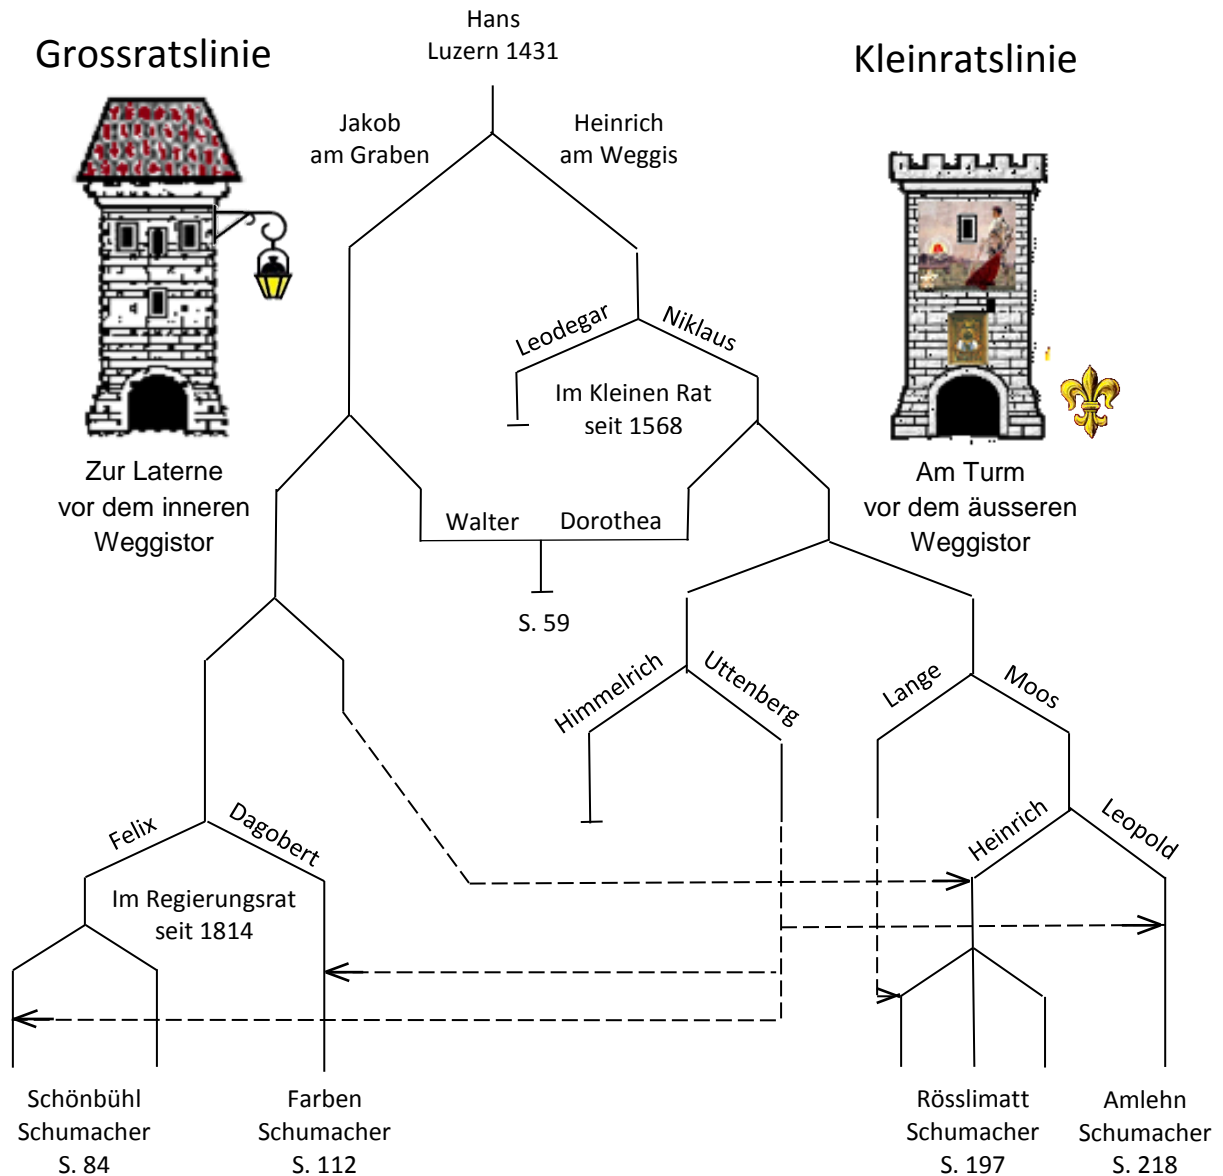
Grossratslinie

Hans
Luzern 1431

Kleinratslinie

Jakob
am Graben

Heinrich
am Weggis

Leodegar

Niklaus

Im Kleinen Rat
seit 1568

Zur Laterne
vor dem inneren
Weggistor

Am Turm
vor dem äusseren
Weggistor

Walter

Dorothea

S. 59

Himmelrich

Uttenberg

Lange

Moos

Felix

Dagobert

Heinrich

Leopold

Im Regierungsrat
seit 1814

Schönbühl
Schumacher
S. 84

Farben
Schumacher
S. 112

Rösslimatt
Schumacher
S. 197

Amlehn
Schumacher
S. 218